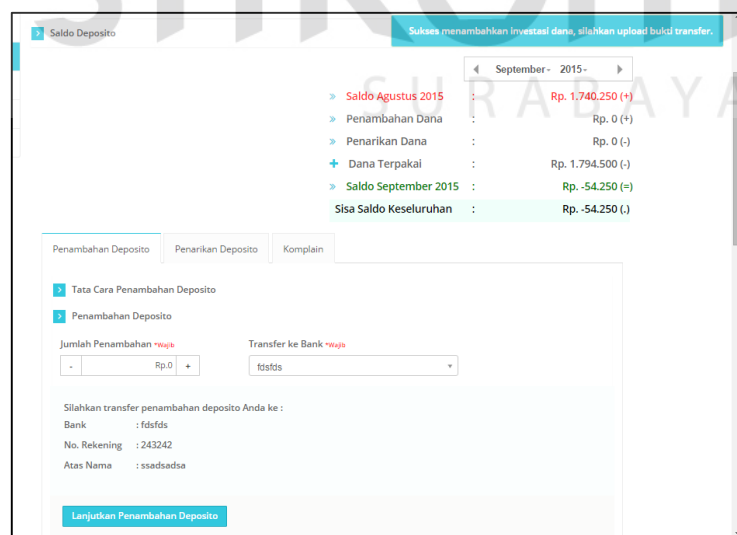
Saldo Deposito

Sukses menambahkan investasi dana, silahkan upload bukti transfer.

SURABAYA

September - 2015 -

| | | |
|---|---|---|
| » Saldo Agustus 2015 | : | Rp. 1.740.250 (+) |
| » Penambahan Dana | : | Rp. 0 (+) |
| » Penarikan Dana | : | Rp. 0 (-) |
| + Dana Terpakai | : | Rp. 1.794.500 (-) |
| » Saldo September 2015 | : | Rp. -54.250 (=) |
| Sisa Saldo Keseluruhan | : | Rp. -54.250 (.) |

Penambahan Deposito | Penarikan Deposito | Komplain

Tata Cara Penambahan Deposito

Penambahan Deposito

Jumlah Penambahan *Wajib

- Rp.0 +

Transfer ke Bank *Wajib

fdsfds

Silahkan transfer penambahan deposito Anda ke :

Bank : fdsfds

No. Rekening : 243242

Atas Nama : ssadsadsa

Lanjutkan Penambahan Deposito